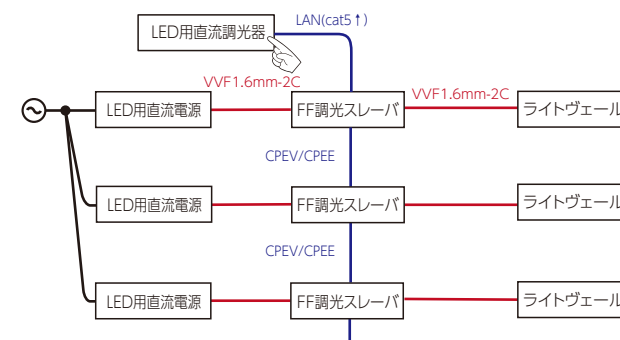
LED用直流調光器

LAN(cat5↑)

VVF1.6mm-2C

VVF1.6mm-2C

LED用直流電源

FF調光スレーバ

ライトヴェール

CPEV/CPEE

LED用直流電源

FF調光スレーバ

ライトヴェール

CPEV/CPEE

LED用直流電源

FF調光スレーバ

ライトヴェール